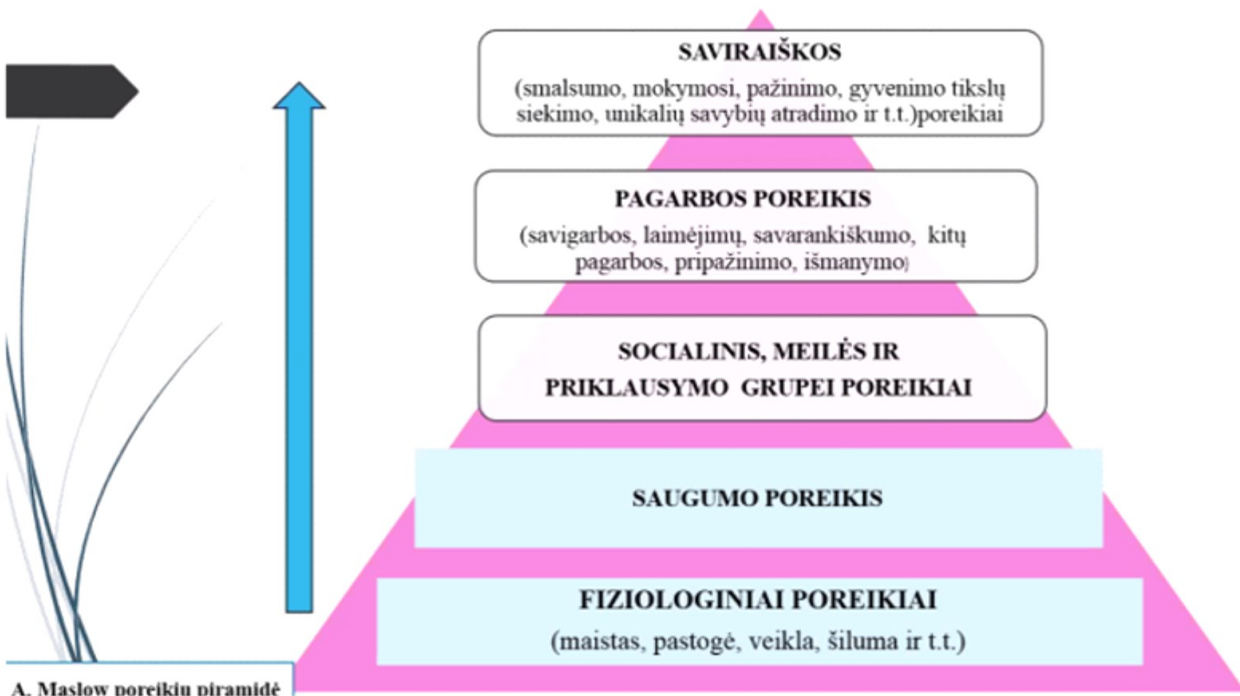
SAVIRAIŠKOS
(smalsumo, mokymosi, pažinimo, gyvenimo tikslų siekimo, unikalių savybių atradimo ir t.t.)poreikiai

PAGARBOS POREIKIS
(savigarbos, laimėjimų, savarankiškumo, kitų pagarbos, pripažinimo, išmanymo)

SOCIALINIS, MEILĖS IR PRIKLAUSYMO GRUPEI POREIKIAI

SAUGUMO POREIKIS

FIZIOLOGINIAI POREIKIAI
(maistas, pastogė, veikla, šiluma ir t.t.)

A. Maslow poreikių piramidė